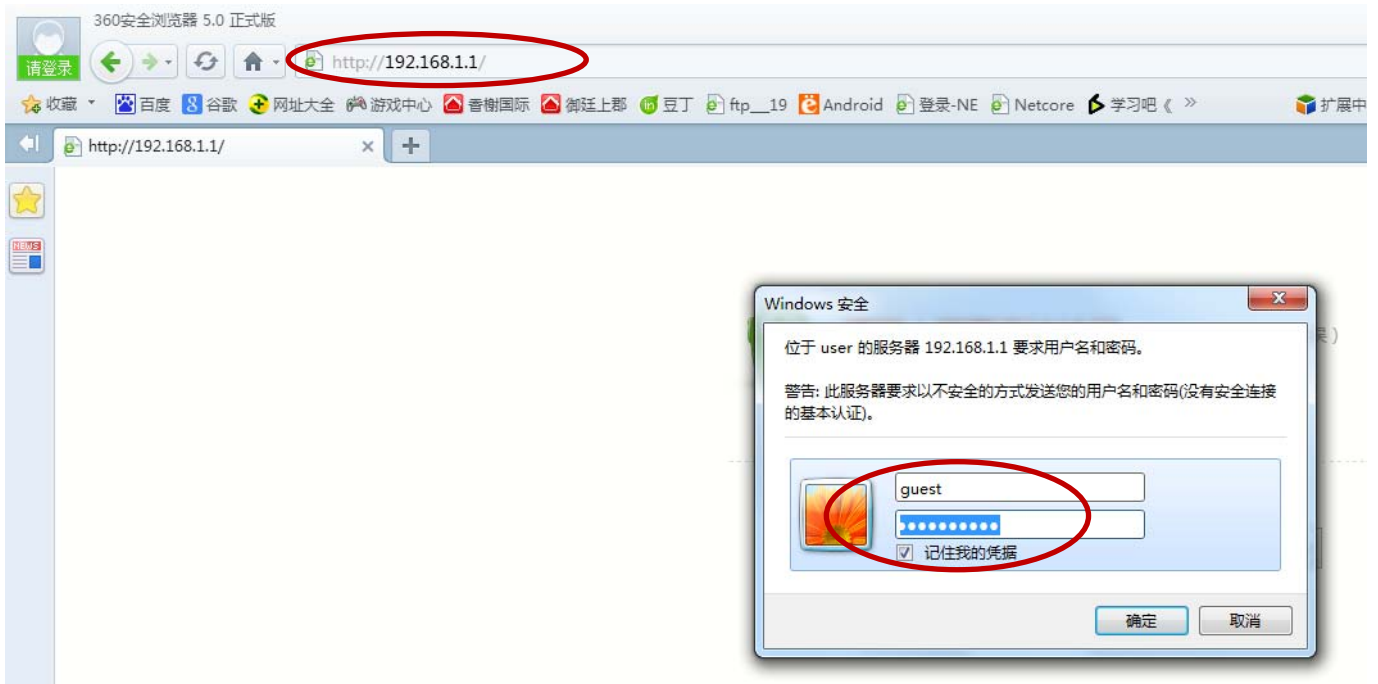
360安全浏览器 5.0 正式版

请登录

http://192.168.1.1/

收藏 百度 谷歌 网址大全 游戏中心 香榭国际 御廷上郡 豆丁 ftp__19 Android 登录-NE Netcore 学习吧《 » 扩展中

http://192.168.1.1/ ×

Windows 安全

位于 user 的服务器 192.168.1.1 要求用户名和密码。

警告: 此服务器要求以不安全的方式发送您的用户名和密码(没有安全连接的基本认证)。

guest
••••••••••
记住我的凭据

确定 取消